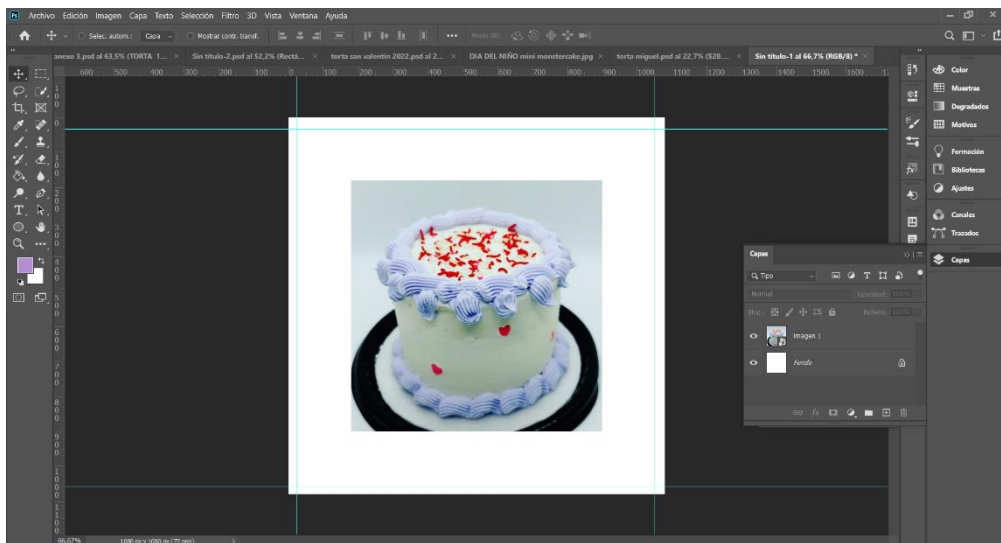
Ps Archivo Edición Imagen Capa Texto Selección Filtro 3D Vista Ventana Ayuda

Selec. autom.: Capa Mostrar contr. transf. ••• Modo 3D:

anexo 3.psd al 63,5% (TORTA 1... × Sin título-2.psd al 52,2% (Rectá... × torta san valentin 2022.psd al 2... × DIA DEL NIÑO mini monstercake.jpg × torta miguel.psd al 22,7% ($20... × Sin título-1 al 66,7% (RGB/8) * ×

600 500 400 300 200 100 0 100 200 300 400 500 600 700 800 900 1000 1100 1200 1300 1400 1500 1600

Color
Muestras
Degradados
Motivos
Formación
Bibliotecas
Ajustes
Canales
Trazados
Capas

Capas
Q Tipo
Normal Opacidad: 100%
Bloq.: Relleno: 100%
Imagen 1
Fondo

66,67% 1080 px x 1080 px (72 ppp)